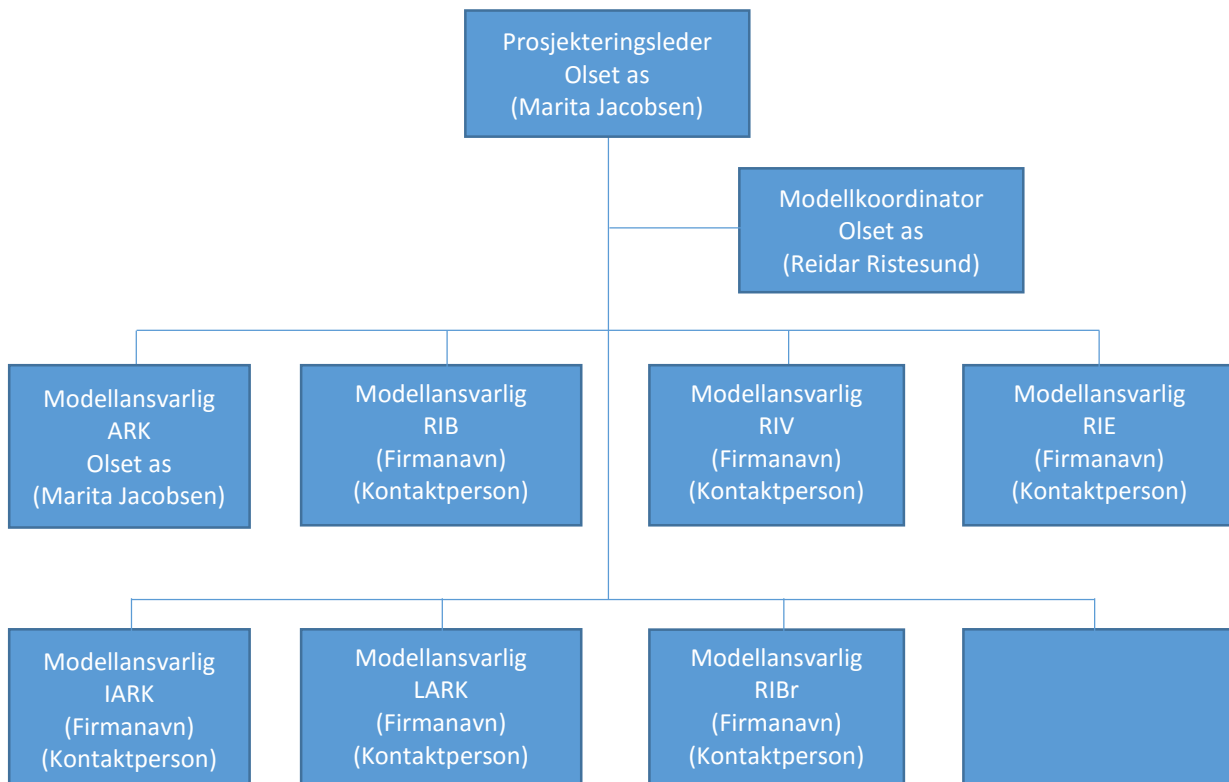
Prosjekteringsleder
Olset as
(Marita Jacobsen)

Modellkoordinator
Olset as
(Reidar Ristesund)

Modellansvarlig
ARK
Olset as
(Marita Jacobsen)

Modellansvarlig
RIB
(Firmanavn)
(Kontaktperson)

Modellansvarlig
RIV
(Firmanavn)
(Kontaktperson)

Modellansvarlig
RIE
(Firmanavn)
(Kontaktperson)

Modellansvarlig
IARK
(Firmanavn)
(Kontaktperson)

Modellansvarlig
LARK
(Firmanavn)
(Kontaktperson)

Modellansvarlig
RIBr
(Firmanavn)
(Kontaktperson)